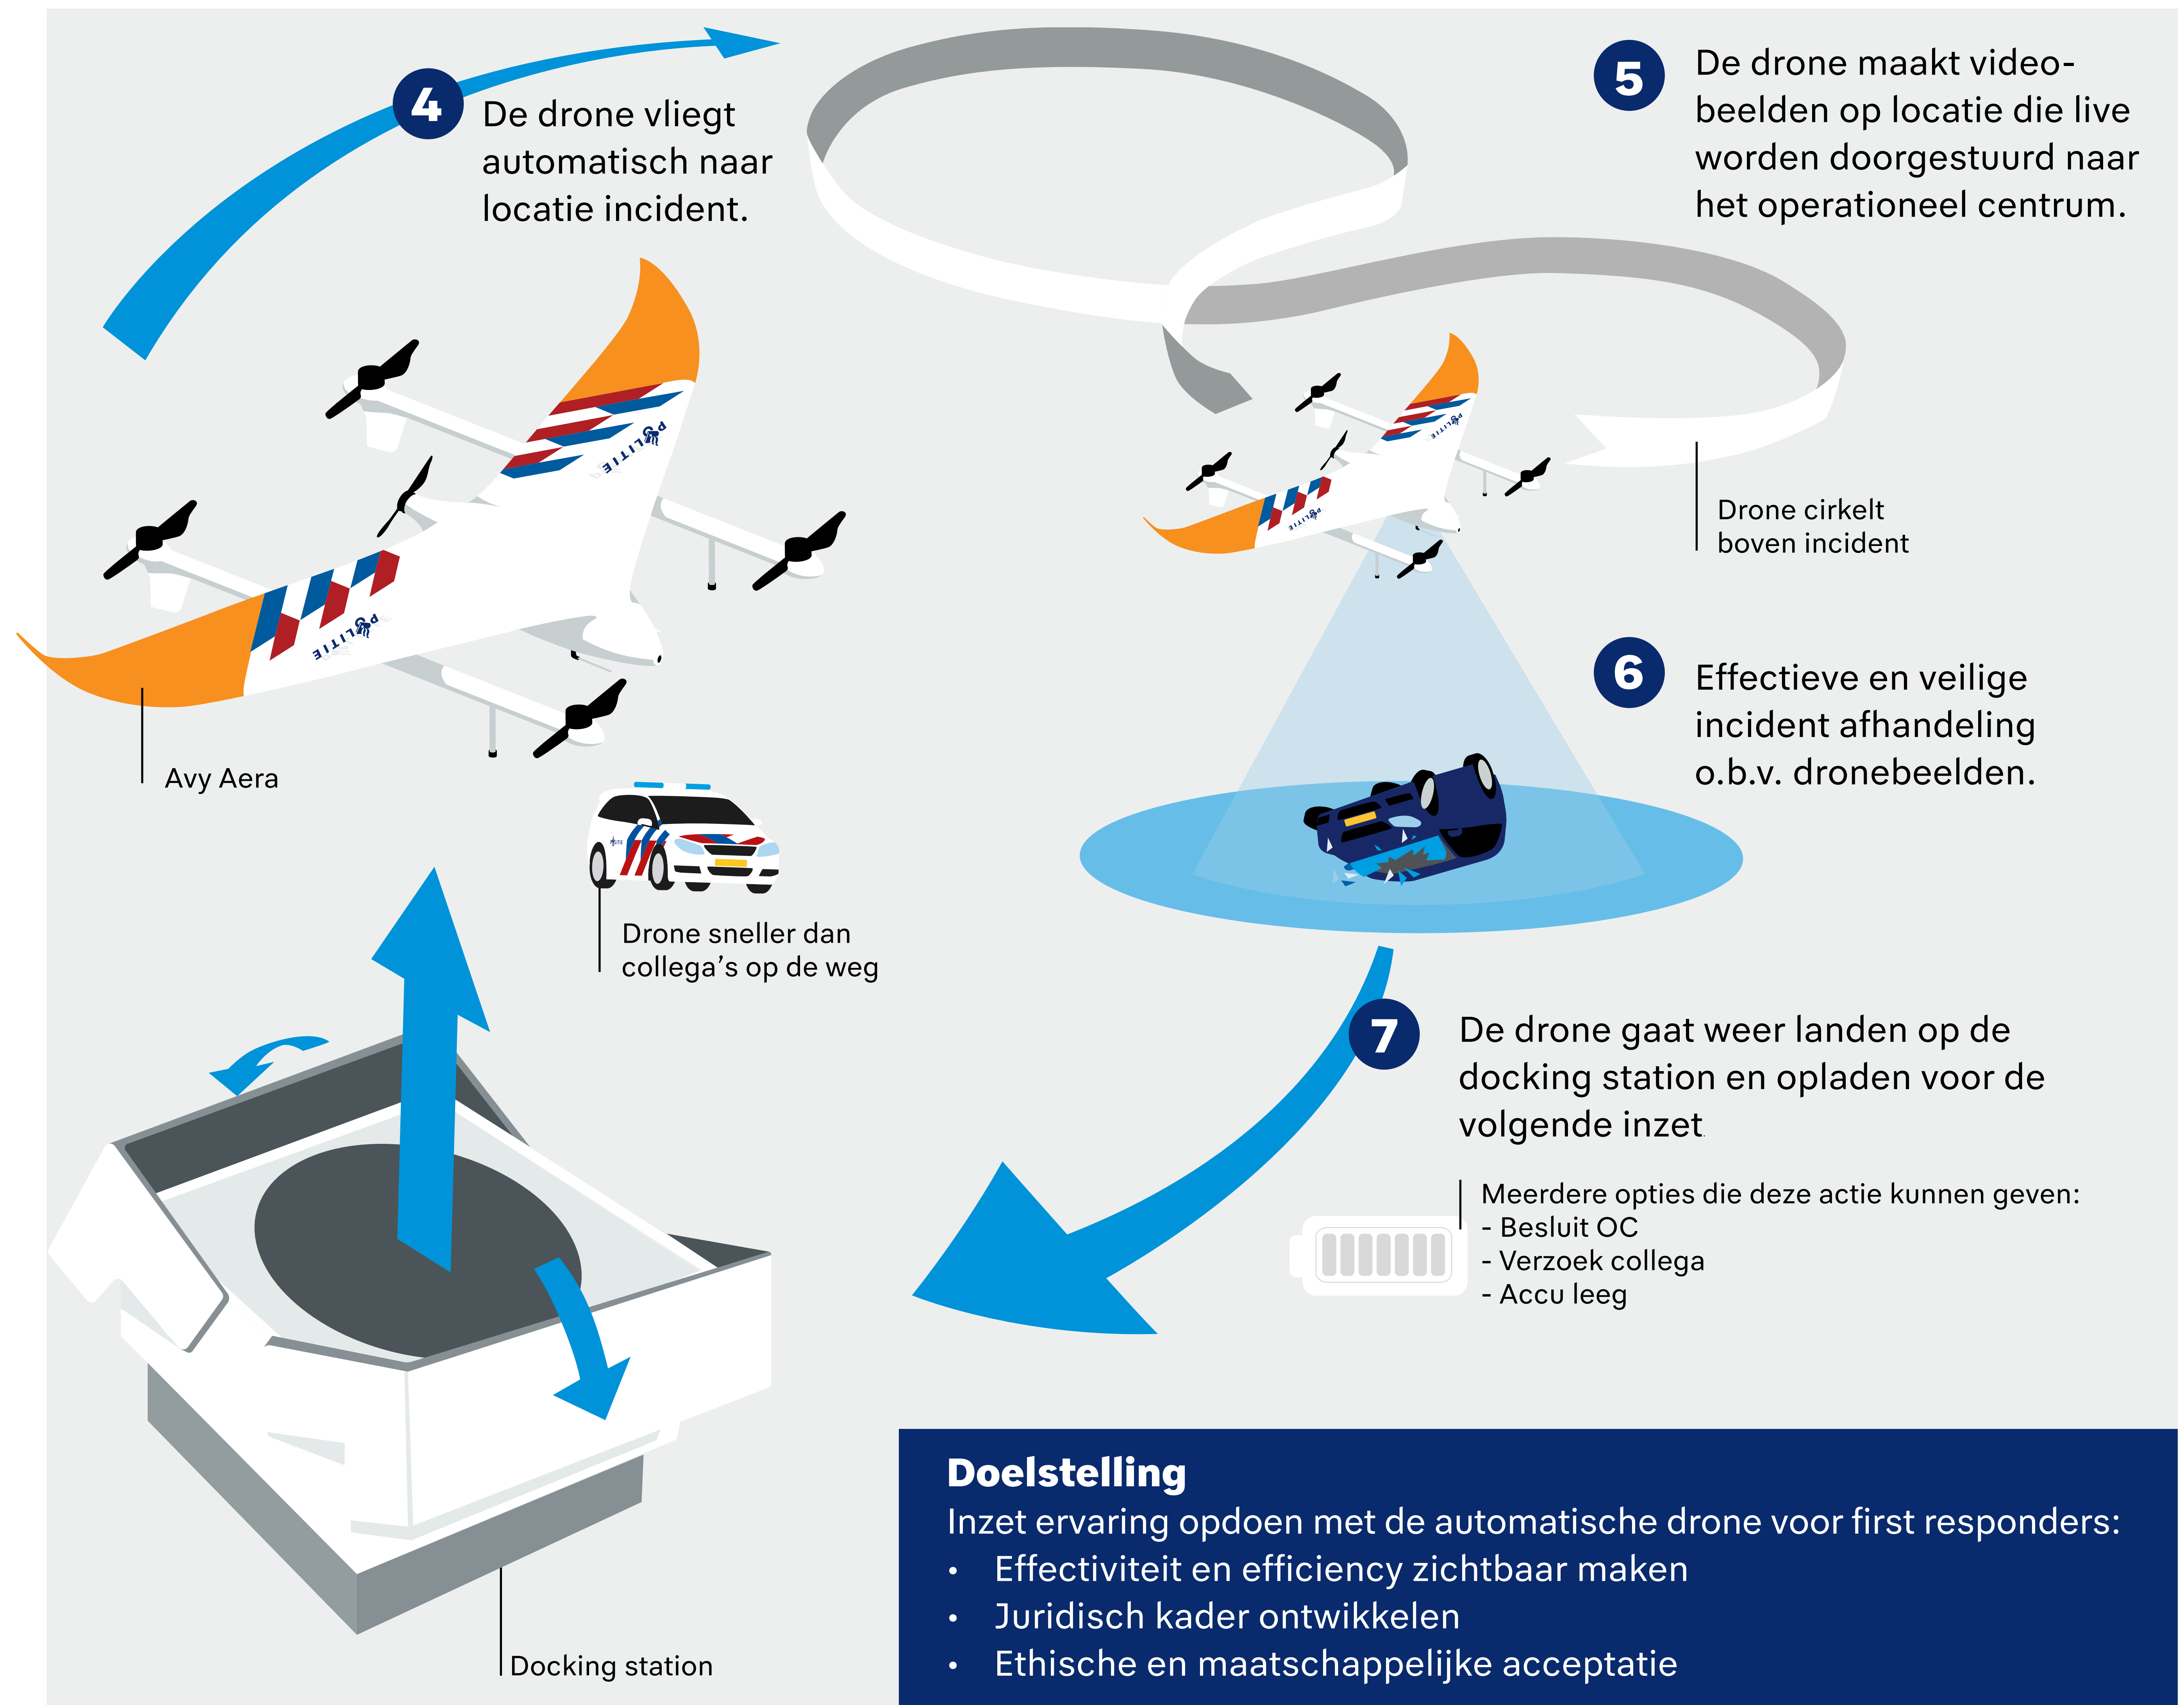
4 De drone vliegt automatisch naar locatie incident.

5 De drone maakt videobeelden op locatie die live worden doorgestuurd naar het operationeel centrum.

POLITIE

POLITIE

Avy Aera

Drone cirkelt boven incident

6 Effectieve en veilige incident afhandeling o.b.v. dronebeelden.

Drone sneller dan collega's op de weg

7 De drone gaat weer landen op de docking station en opladen voor de volgende inzet.

Meerdere opties die deze actie kunnen geven:
- Besluit OC
- Verzoek collega
- Accu leeg

Docking station

Doelstelling
Inzet ervaring opdoen met de automatische drone voor first responders:
• Effectiviteit en efficiency zichtbaar maken
• Juridisch kader ontwikkelen
• Ethische en maatschappelijke acceptatie